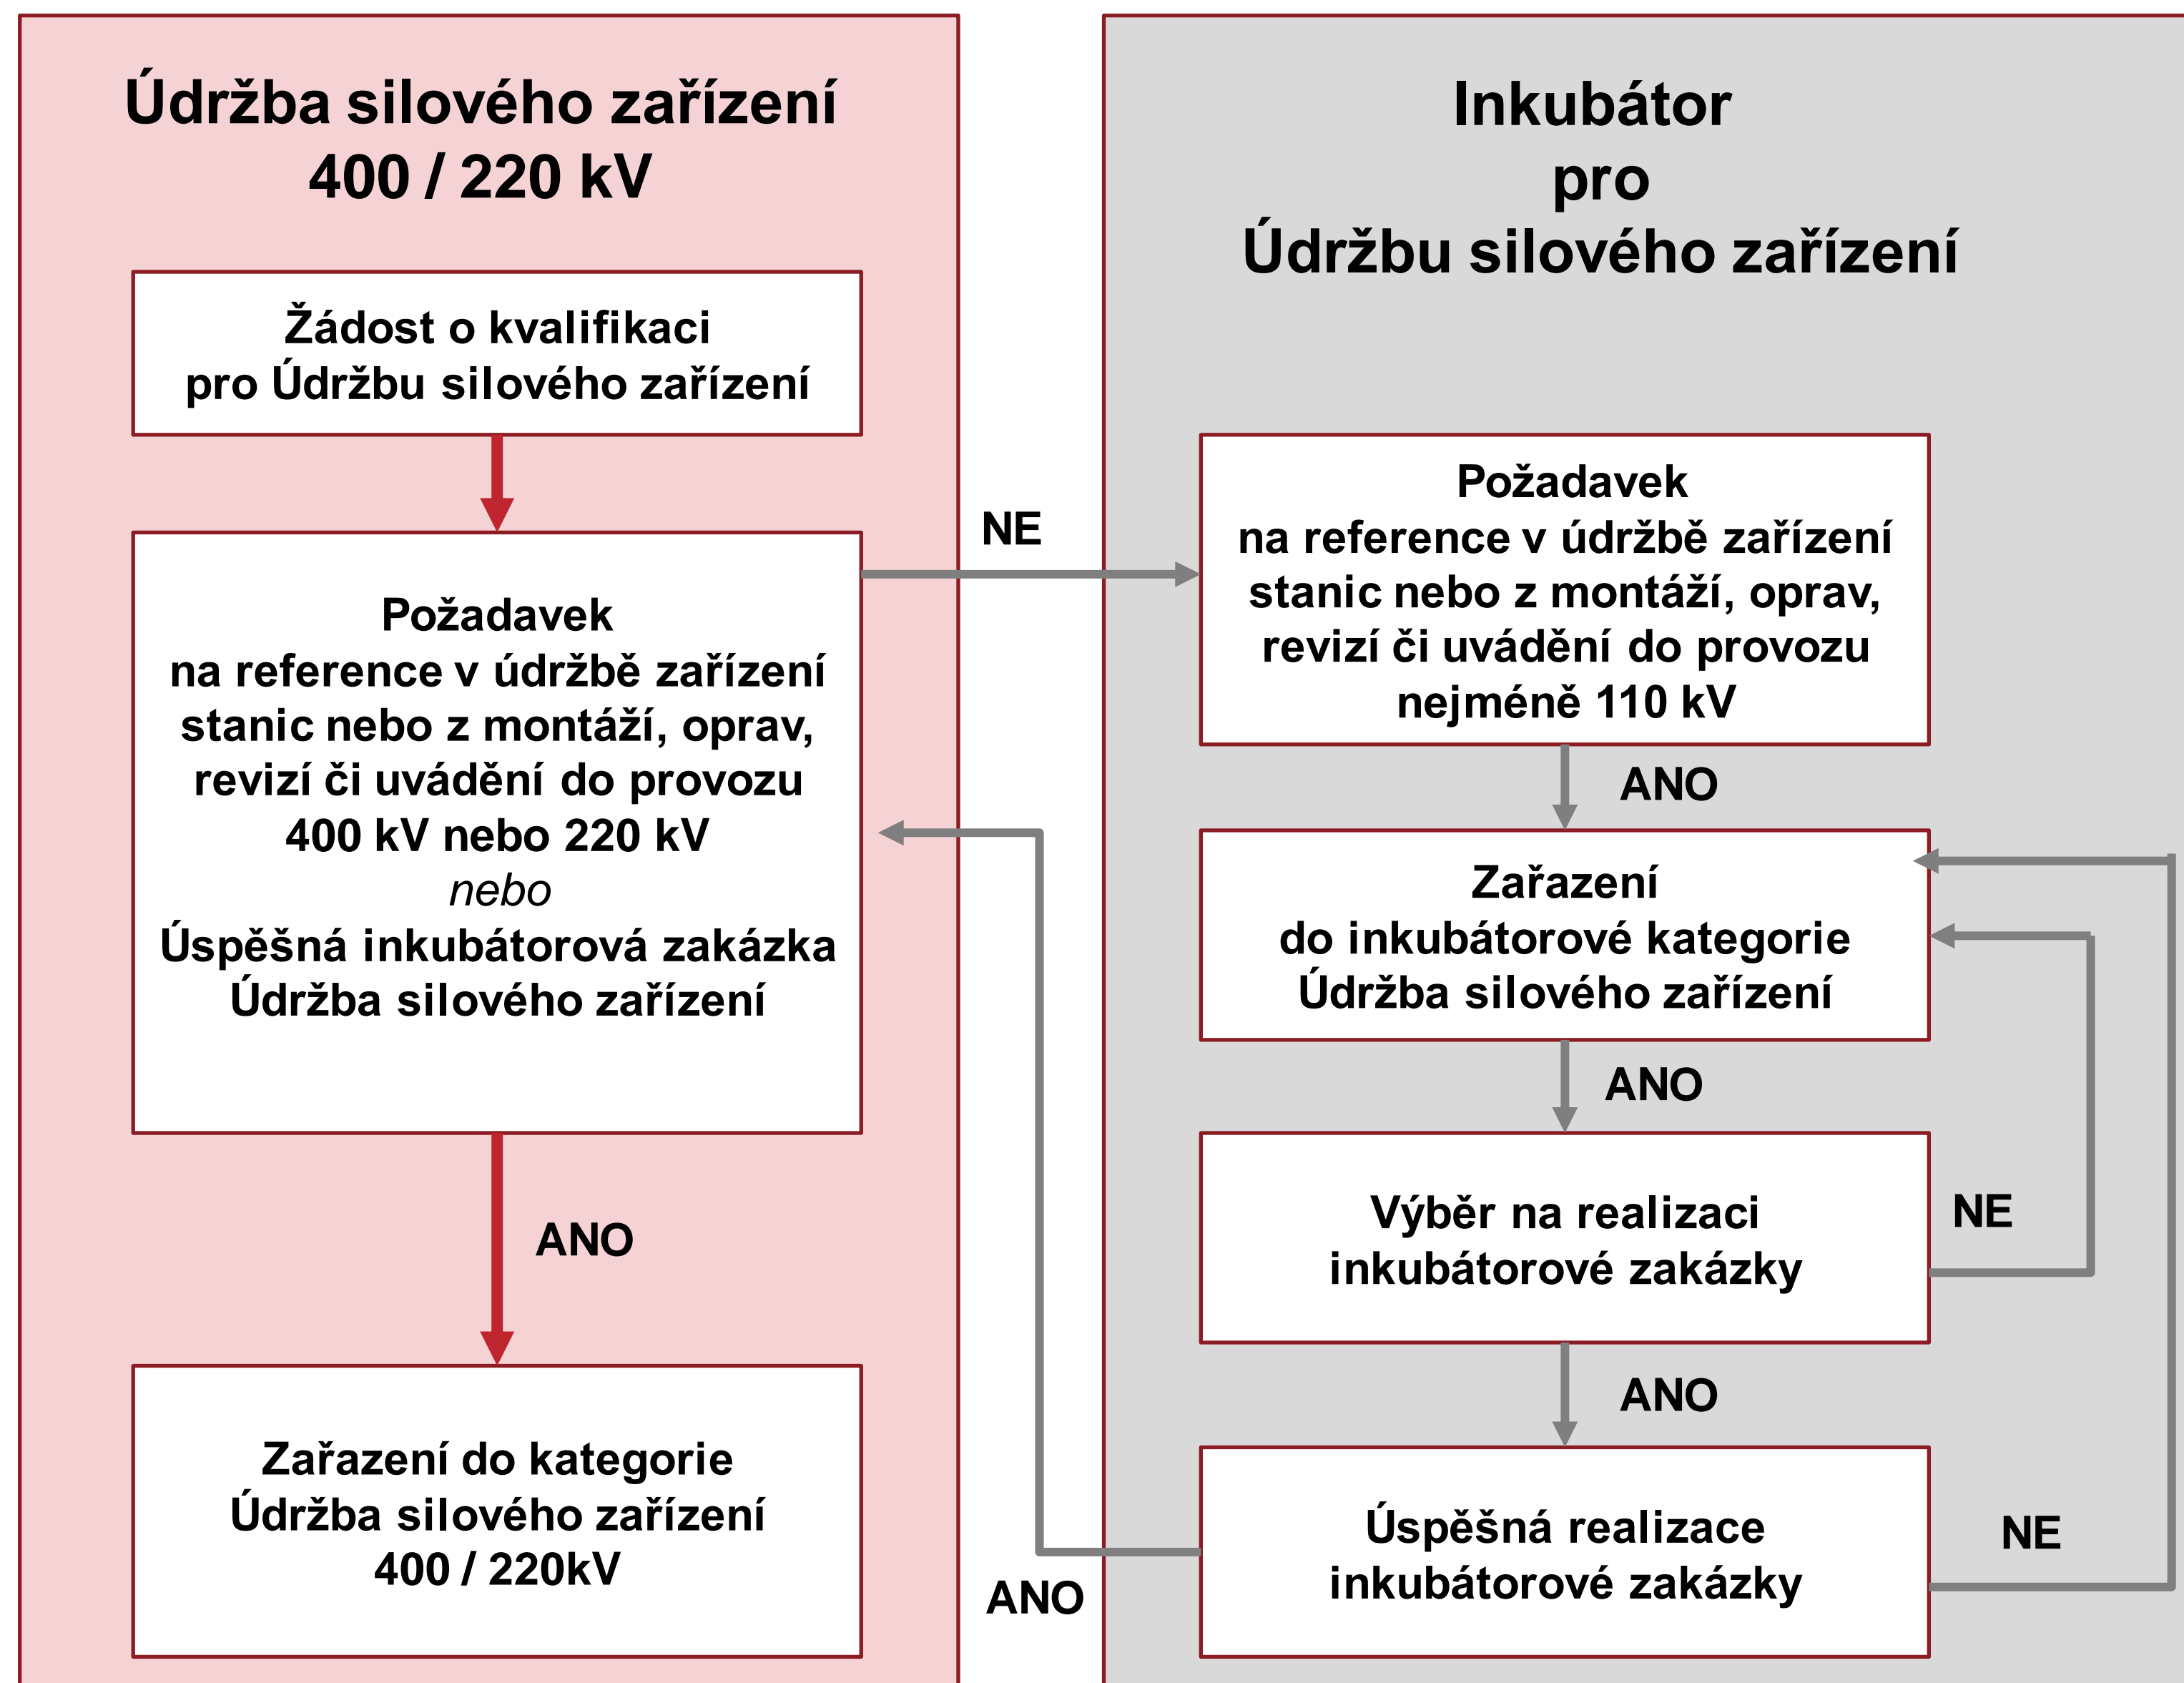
Údržba silového zařízení
400 / 220 kV

Žádost o kvalifikaci
pro Údržbu silového zařízení

Požadavek
na reference v údržbě zařízení stanic nebo z montáží, oprav, revizí či uvádění do provozu 400 kV nebo 220 kV
*nebo*
Úspěšná inkubátorová zakázka Údržba silového zařízení

ANO

Zařazení do kategorie
Údržba silového zařízení
400 / 220kV

NE

ANO

Inkubátor
pro
Údržbu silového zařízení

Požadavek
na reference v údržbě zařízení stanic nebo z montáží, oprav, revizí či uvádění do provozu nejméně 110 kV

ANO

Zařazení
do inkubátorové kategorie
Údržba silového zařízení

ANO

Výběr na realizaci
inkubátorové zakázky

NE

ANO

Úspěšná realizace
inkubátorové zakázky

NE